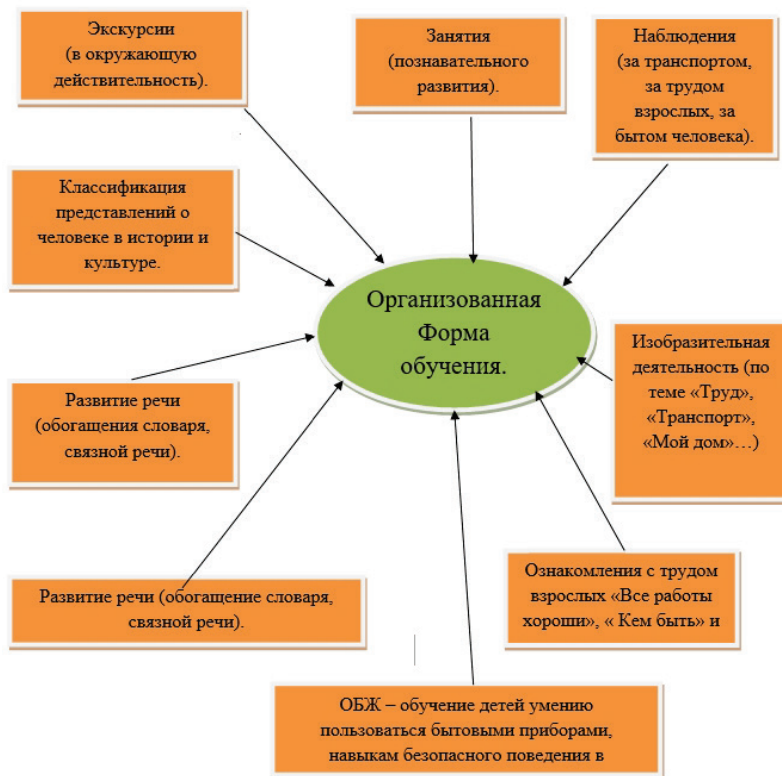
Экскурсии (в окружающую действительность).

Занятия (познавательного развития).

Наблюдения (за транспортом, за трудом взрослых, за бытом человека).

Классификация представлений о человеке в истории и культуре.

Организованная Форма обучения.

Изобразительная деятельность (по теме «Труд», «Транспорт», «Мой дом»…)

Развитие речи (обогащения словаря, связной речи).

Развитие речи (обогащение словаря, связной речи).

Ознакомления с трудом взрослых «Все работы хороши», « Кем быть» и

ОБЖ – обучение детей умению пользоваться бытовыми приборами, навыкам безопасного поведения в